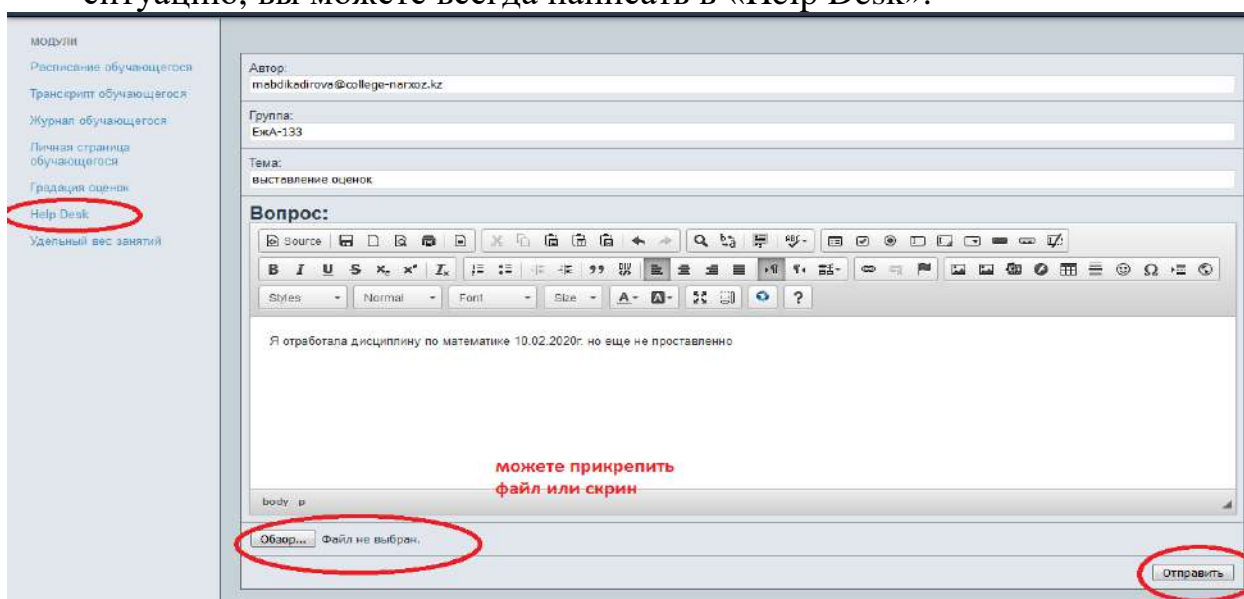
ситуацию, вы можете всегда написать в «Help Desk».

МОДУЛИ
Расписание обучающегося
Транскрипт обучающегося
Журнал обучающегося
Личная страница обучающегося
Градация оценок
Help Desk
Удельный вес занятий

Автор:
mabdikadirova@college-narxoz.kz
Группа:
ЕжА-133
Тема:
выставление оценок
Вопрос:
Source
B I U S $x_2$ $x^2$ $I_x$ 99
Styles Normal Font Size A ?

Я отработала дисциплину по математике 10.02.2020г. но еще не проставленно

можете прикрепить файл или скрин

body p

Обзор... Файл не выбран.

Отправить